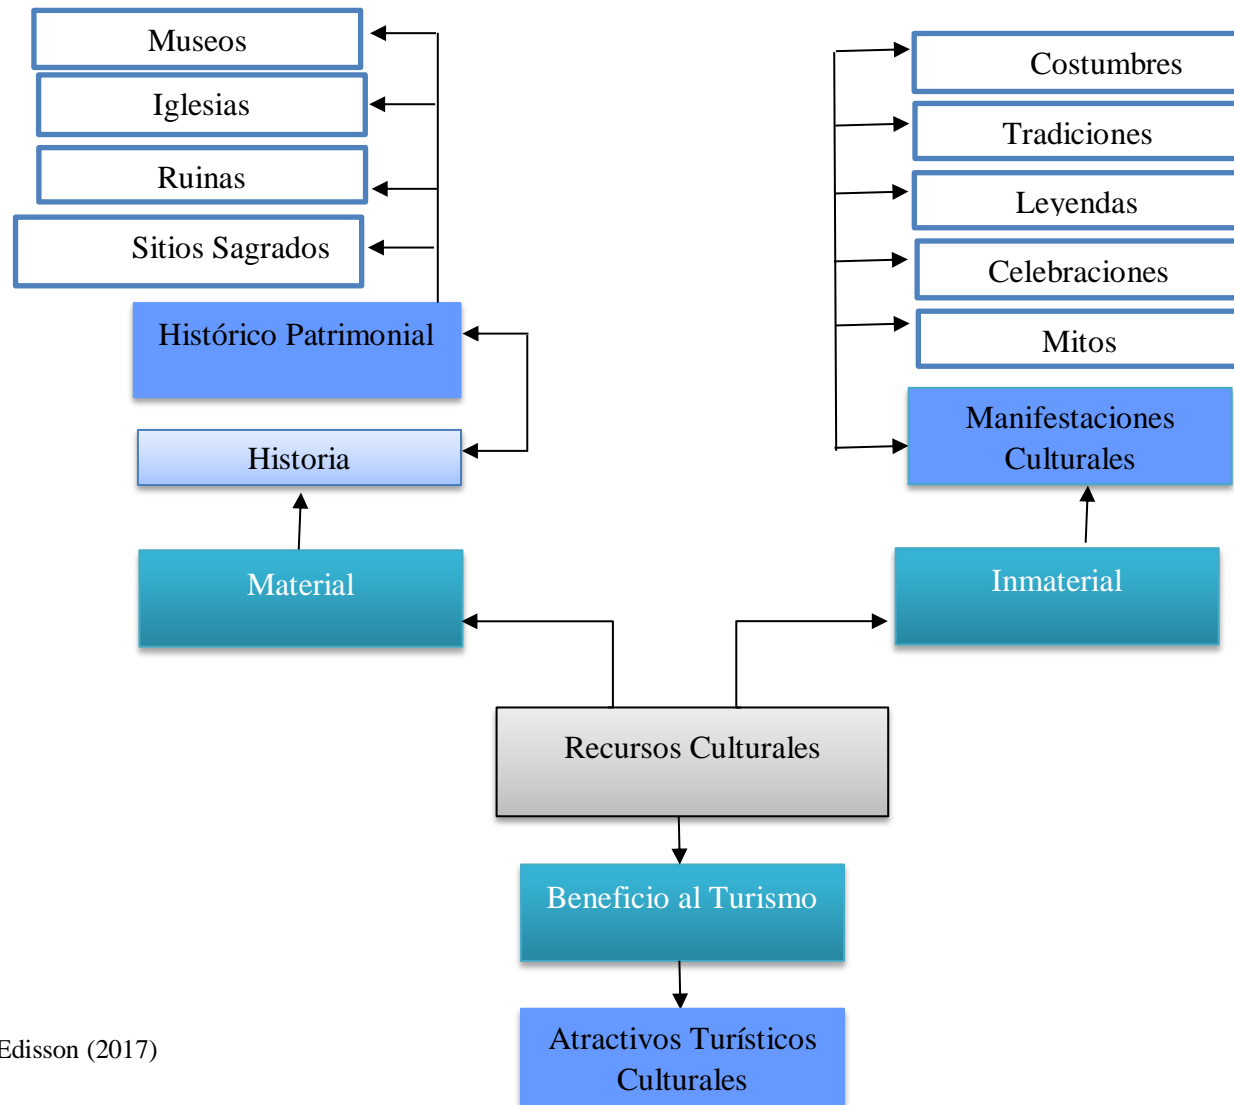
Museos

Iglesias

Ruinas

Sitios Sagrados

Histórico Patrimonial

Historia

Material

Costumbres

Tradiciones

Leyendas

Celebraciones

Mitos

Manifestaciones Culturales

Inmaterial

Recursos Culturales

Beneficio al Turismo

Atractivos Turísticos Culturales

Edisson (2017)